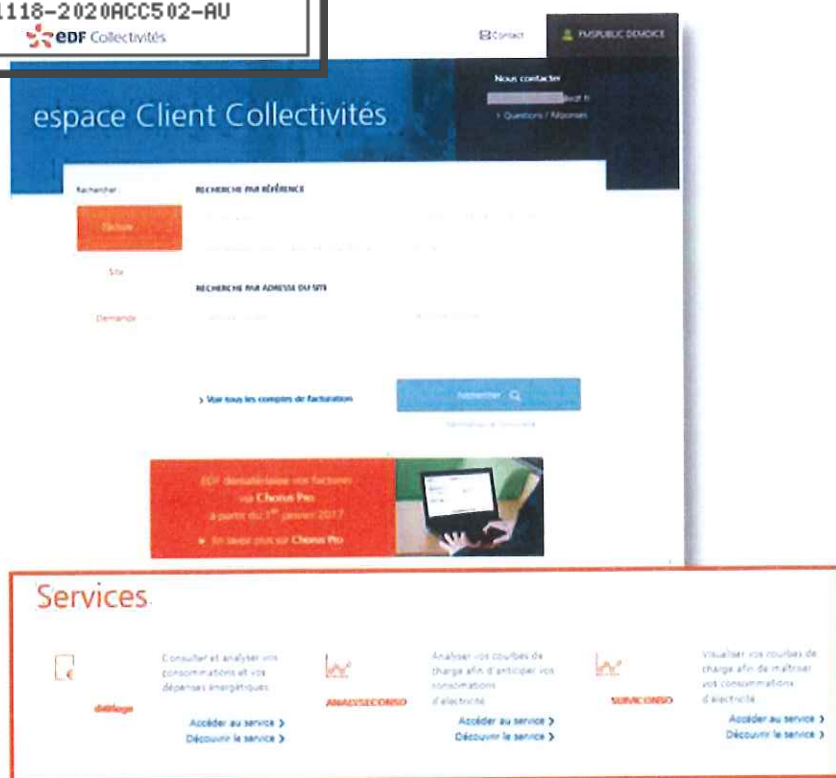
1118-2020ACC502-AU
EDF Collectivités

Contact
PMSPUBLIC DEMOICE

espace Client Collectivités

Nous contacter
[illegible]edf.fr
> Questions / Réponses

Rechercher :
Facture
Site
Demande

RECHERCHE PAR RÉFÉRENCE

RECHERCHE PAR ADRESSE DU SITE

> Voir tous les comptes de facturation

Rechercher

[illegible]

EDF dématérialise vos factures via Chorus Pro à partir du 1er janvier 2017
> En savoir plus sur Chorus Pro

Services

Consulter et analyser vos consommations et vos dépenses énergétiques
DéliLoge
Accéder au service >
Découvrir le service >

Analyser vos courbes de charge afin d'anticiper vos consommations d'électricité
ANALYSECONSO
Accéder au service >
Découvrir le service >

Visualiser vos courbes de charge afin de maîtriser vos consommations d'électricité
SUIVICONSO
Accéder au service >
Découvrir le service >